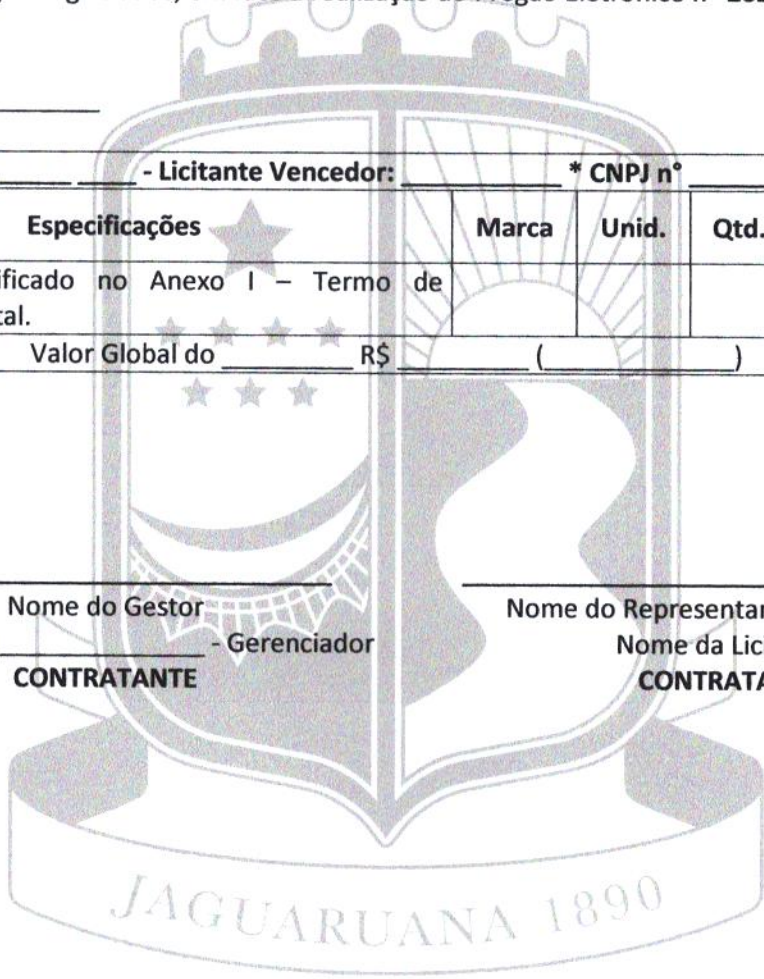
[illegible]

________

_____ ____ - Licitante Vencedor: __________ * CNPJ nº ______

| Especificações | Marca | Unid. | Qtd. |
|---|---|---|---|
| ificado no Anexo I – Termo de tal. | | | |

Valor Global do _________ R$ _________ (____________)

Nome do Gestor
____________ - Gerenciador
CONTRATANTE

Nome do Representan
Nome da Lic
CONTRAT

JAGUARUANA 1890